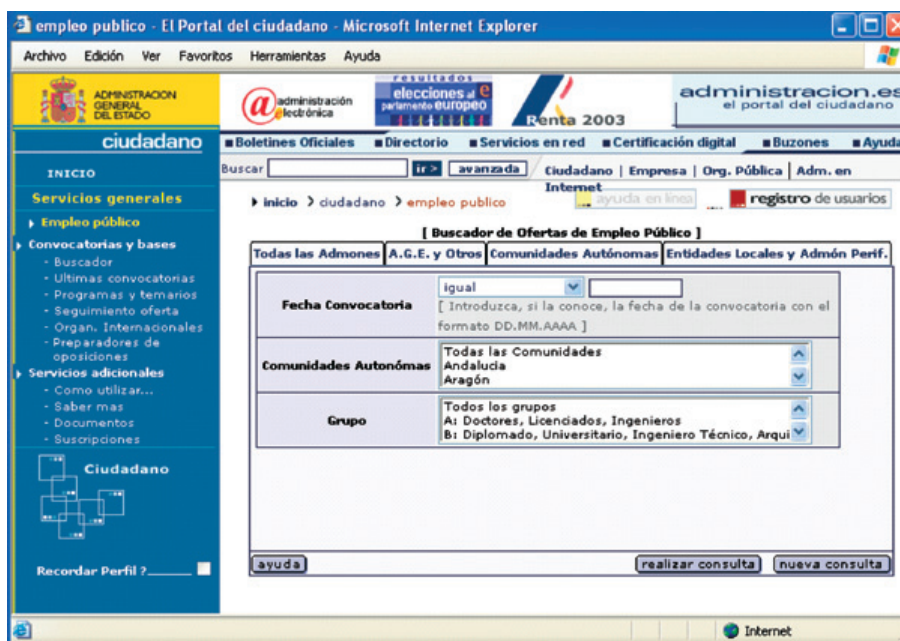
empleo publico - El Portal del ciudadano - Microsoft Internet Explorer

Archivo Edición Ver Favoritos Herramientas Ayuda

ADMINISTRACION GENERAL DEL ESTADO

administración electrónica

resultados elecciones al parlamento europeo

Renta 2003

administracion.es el portal del ciudadano

ciudadano

Boletines Oficiales Directorio Servicios en red Certificación digital Buzones Ayuda

Buscar ir avanzada Ciudadano | Empresa | Org. Pública | Adm. en Internet

INICIO

Servicios generales

Empleo público

Convocatorias y bases
- Buscador
- Ultimas convocatorias
- Programas y temarios
- Seguimiento oferta
- Organ. Internacionales
- Preparadores de oposiciones

Servicios adicionales
- Como utilizar...
- Saber mas
- Documentos
- Suscripciones

Ciudadano

Recordar Perfil ?

inicio > ciudadano > empleo publico

ayuda en linea

registro de usuarios

[ Buscador de Ofertas de Empleo Público ]

Todas las Admones | A.G.E. y Otros | Comunidades Autónomas | Entidades Locales y Admón Perif.

| Fecha Convocatoria | igual [ Introduzca, si la conoce, la fecha de la convocatoria con el formato DD.MM.AAAA ] |
|---|---|
| Comunidades Autónomas | Todas las Comunidades Andalucia Aragón |
| Grupo | Todos los grupos A: Doctores, Licenciados, Ingenieros B: Diplomado, Universitario, Ingeniero Técnico, Arqui |

ayuda

realizar consulta nueva consulta

Internet